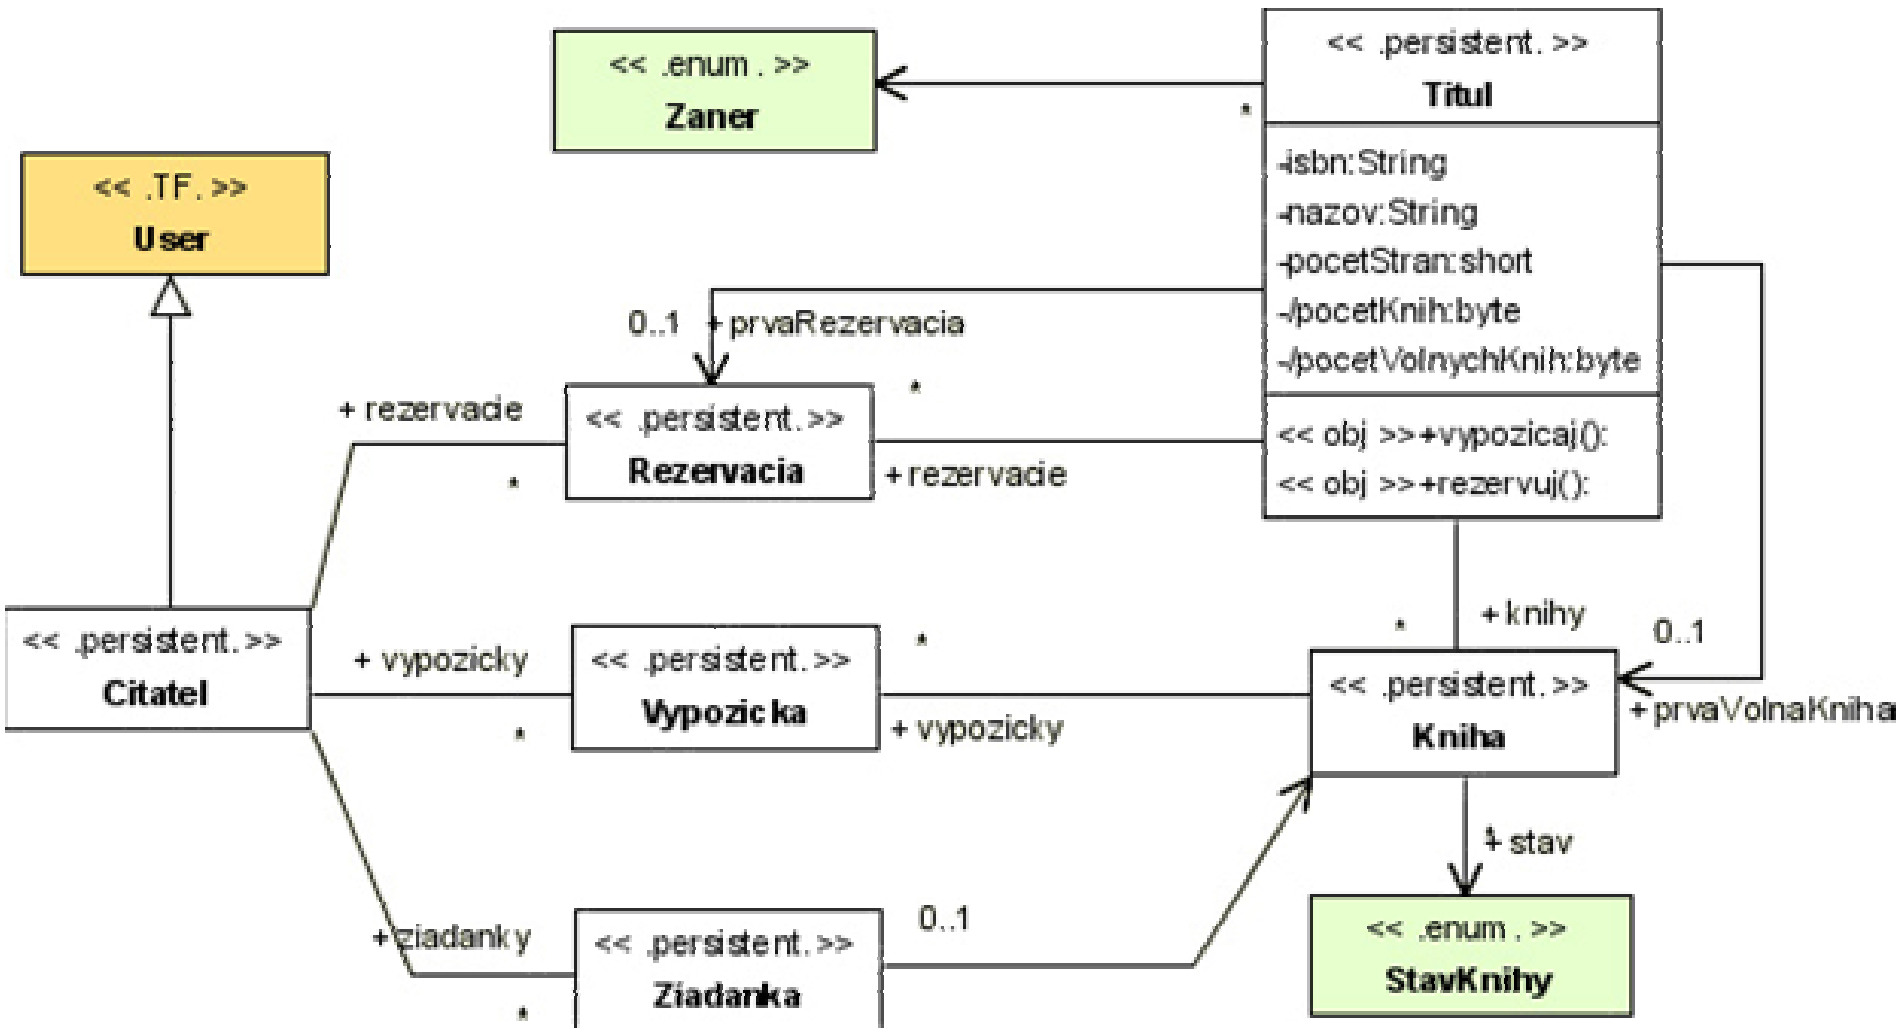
<< .enum. >>
Zaner

<< .persistent. >>
Titul

-isbn:String
-nazov:String
-pocetStran:short
-/pocetKnih:byte
-/pocetVolnychKnih:byte

<< obj >>+vypozicaj():
<< obj >>+rezervuj():

*

<< .TF. >>
User

0..1
+prvaRezervacia

*

+ rezervacie

<< .persistent. >>
Rezervacia

+rezervacie

*

<< .persistent. >>
Citatel

+ vypozicky

<< .persistent. >>
Vypozicka

*

*

+vypozicky

*

+knihy

0..1

<< .persistent. >>
Kniha

+prvaVolnaKniha

+stav

<< .enum. >>
StavKnihy

+ziadanky

<< .persistent. >>
Ziadanka

0..1

*